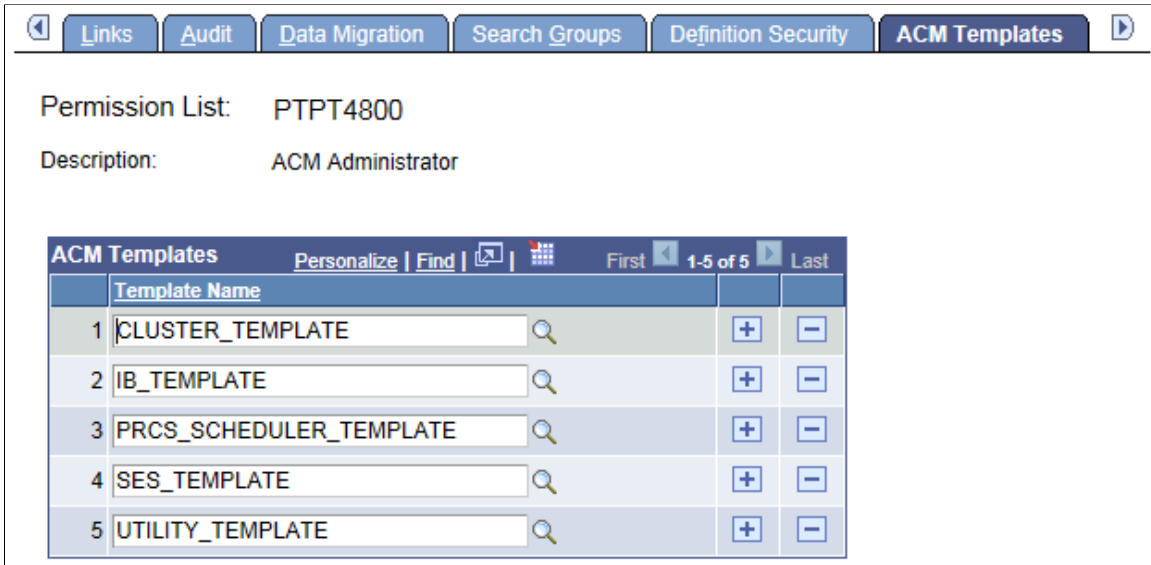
Links | Audit | Data Migration | Search Groups | Definition Security | ACM Templates

Permission List: PTPT4800

Description: ACM Administrator

ACM Templates Personalize | Find | | First 1-5 of 5 Last

| | Template Name | | |
|---|---|---|---|
| 1 | CLUSTER_TEMPLATE | + | − |
| 2 | IB_TEMPLATE | + | − |
| 3 | PRCS_SCHEDULER_TEMPLATE | + | − |
| 4 | SES_TEMPLATE | + | − |
| 5 | UTILITY_TEMPLATE | + | − |